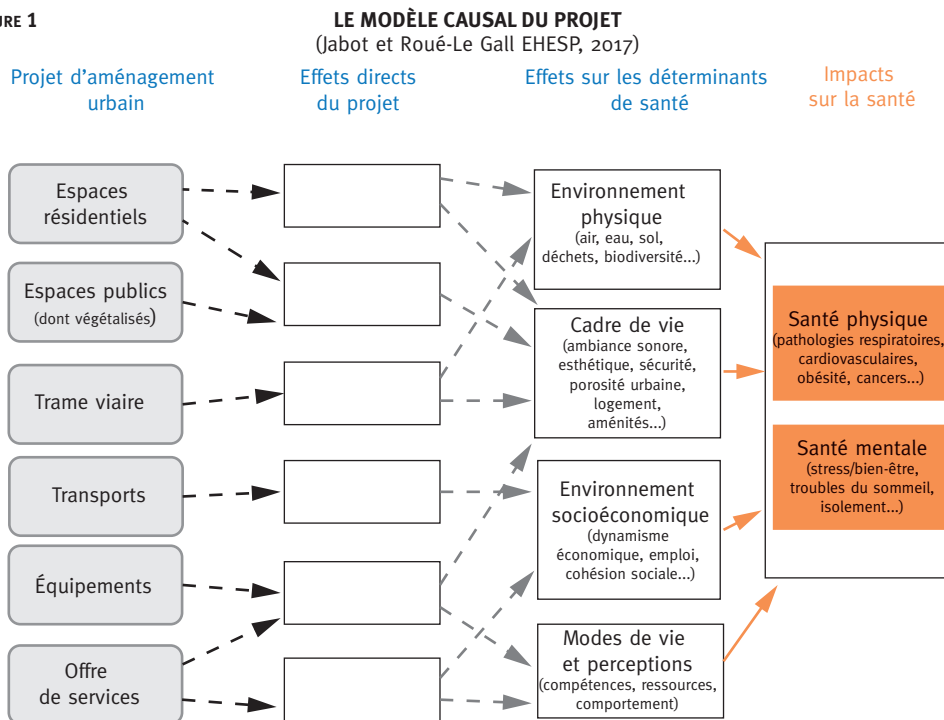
URE 1

LE MODÈLE CAUSAL DU PROJET
(Jabot et Roué-Le Gall EHESP, 2017)

Projet d'aménagement urbain

Effets directs du projet

Effets sur les déterminants de santé

Impacts sur la santé

Espaces résidentiels

Espaces publics (dont végétalisés)

Trame viaire

Transports

Équipements

Offre de services

Environnement physique (air, eau, sol, déchets, biodiversité...)

Cadre de vie (ambiance sonore, esthétique, sécurité, porosité urbaine, logement, aménités...)

Environnement socioéconomique (dynamisme économique, emploi, cohésion sociale...)

Modes de vie et perceptions (compétences, ressources, comportement)

Santé physique (pathologies respiratoires, cardiovasculaires, obésité, cancers...)

Santé mentale (stress/bien-être, troubles du sommeil, isolement...)